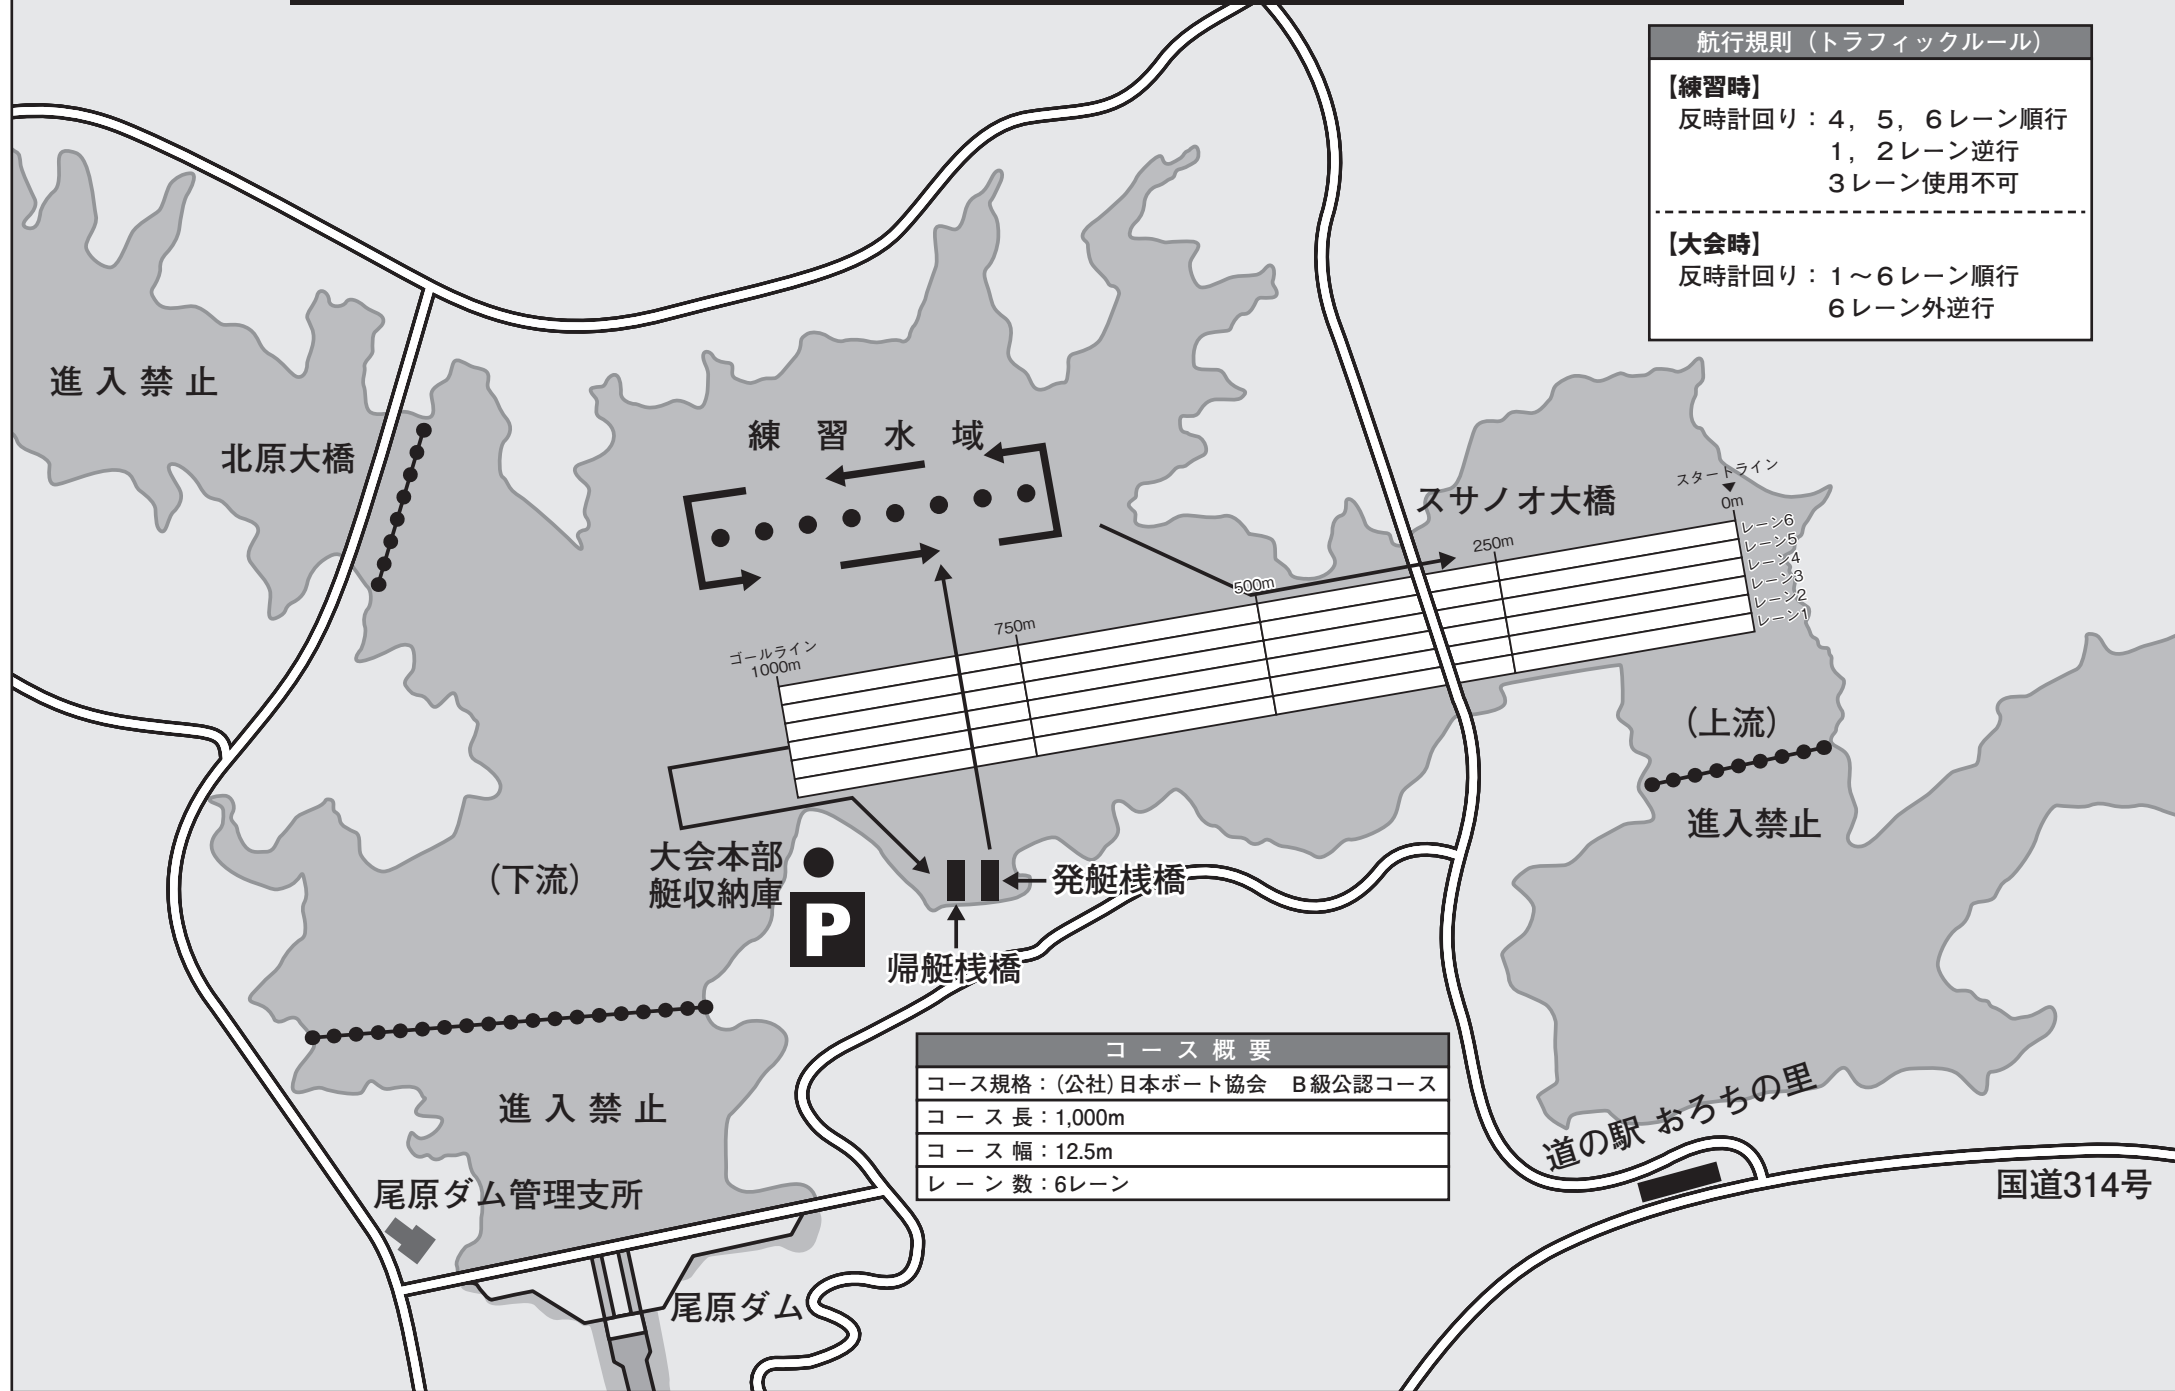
航行規則（トラフィックルール）

【練習時】
反時計回り：４，５，６レーン順行
１，２レーン逆行
３レーン使用不可

【大会時】
反時計回り：１～６レーン順行
６レーン外逆行

進入禁止

北原大橋

練習水域

スタートライン
0m

スサノオ大橋

レーン6
レーン5
レーン4
レーン3
レーン2
レーン1

250m

500m

750m

ゴールライン
1000m

（上流）

進入禁止

大会本部
艇収納庫

（下流）

発艇桟橋

帰艇桟橋

P

進入禁止

尾原ダム管理支所

尾原ダム

| コース概要 |
|---|
| コース規格：（公社）日本ボート協会　B級公認コース |
| コース長：1,000m |
| コース幅：12.5m |
| レーン数：6レーン |

道の駅 おろちの里

国道314号